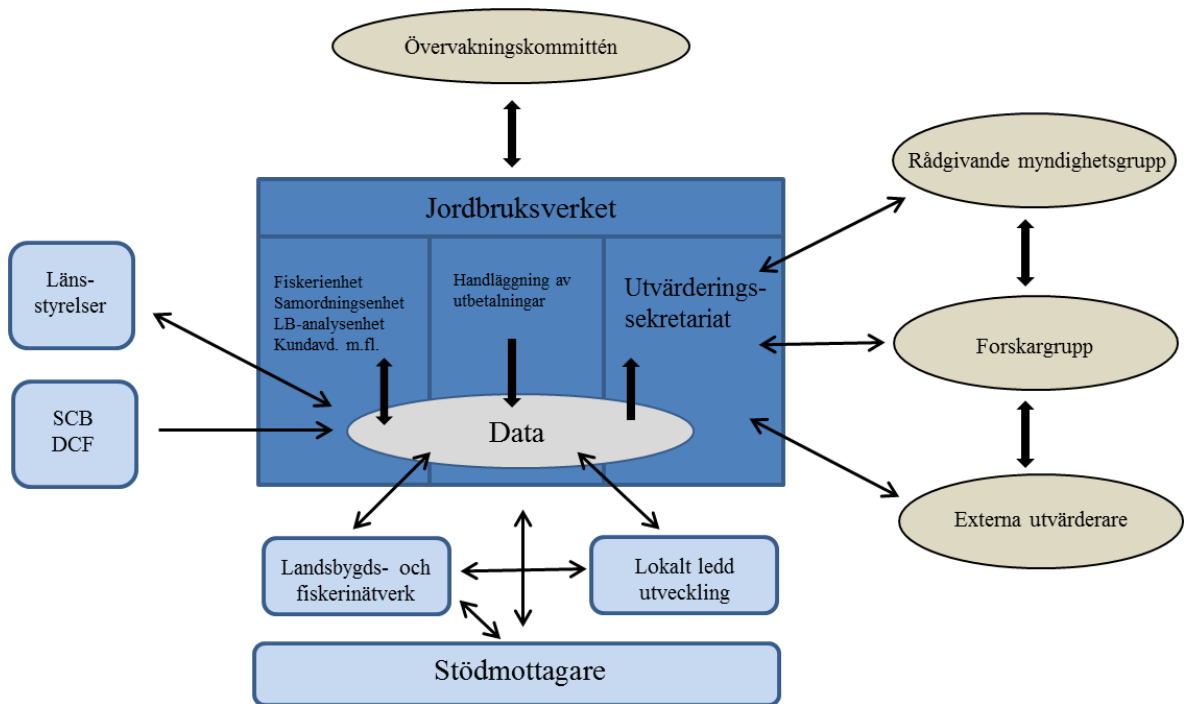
Övervakningskommittén

Jordbruksverket

Fiskerienhet
Samordningsenhet
LB-analysenhet
Kundavd. m.fl.

Handläggning av utbetalningar

Utvärderingssekretariat

Data

Rådgivande myndighetsgrupp

Forskargrupp

Externa utvärderare

Länsstyrelser

SCB
DCF

Landsbygds- och fiskerinätverk

Lokalt ledd utveckling

Stödmottagare